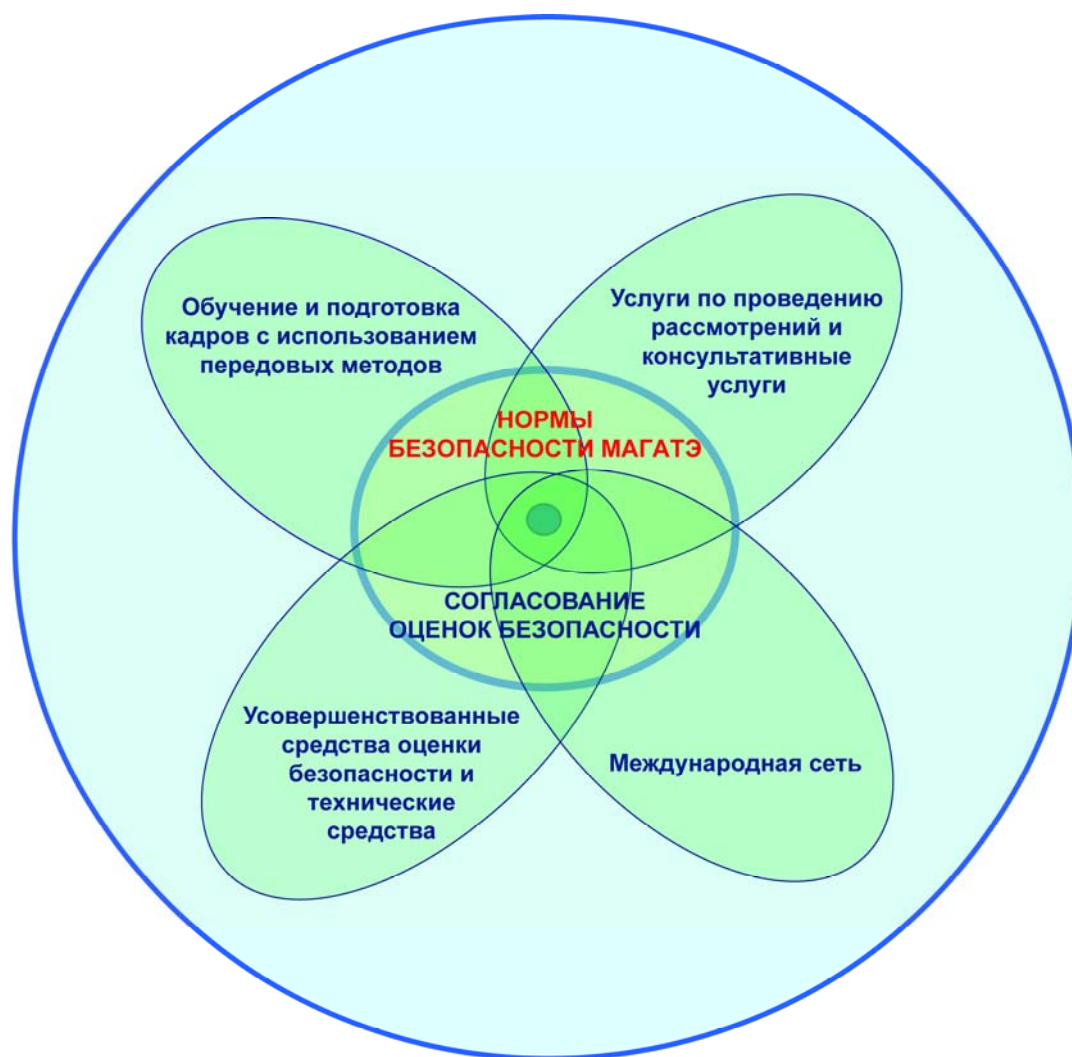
Обучение и подготовка кадров с использованием передовых методов

Услуги по проведению рассмотрений и консультативные услуги

НОРМЫ БЕЗОПАСНОСТИ МАГАТЭ

СОГЛАСОВАНИЕ ОЦЕНОК БЕЗОПАСНОСТИ

Усовершенствованные средства оценки безопасности и технические средства

Международная сеть